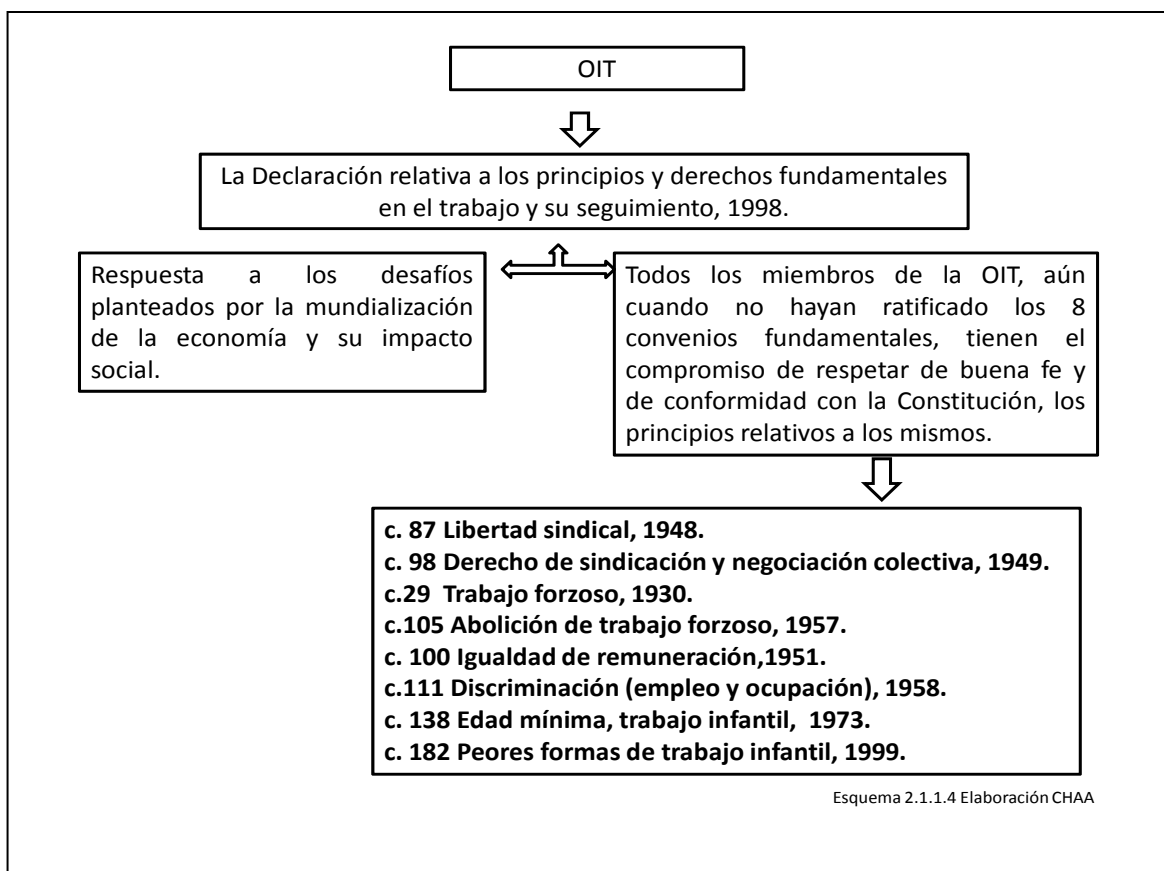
OIT

La Declaración relativa a los principios y derechos fundamentales en el trabajo y su seguimiento, 1998.

Respuesta a los desafíos planteados por la mundialización de la economía y su impacto social.

Todos los miembros de la OIT, aún cuando no hayan ratificado los 8 convenios fundamentales, tienen el compromiso de respetar de buena fe y de conformidad con la Constitución, los principios relativos a los mismos.

**c. 87 Libertad sindical, 1948.**
**c. 98 Derecho de sindicación y negociación colectiva, 1949.**
**c.29 Trabajo forzoso, 1930.**
**c.105 Abolición de trabajo forzoso, 1957.**
**c. 100 Igualdad de remuneración,1951.**
**c.111 Discriminación (empleo y ocupación), 1958.**
**c. 138 Edad mínima, trabajo infantil, 1973.**
**c. 182 Peores formas de trabajo infantil, 1999.**

Esquema 2.1.1.4 Elaboración CHAA